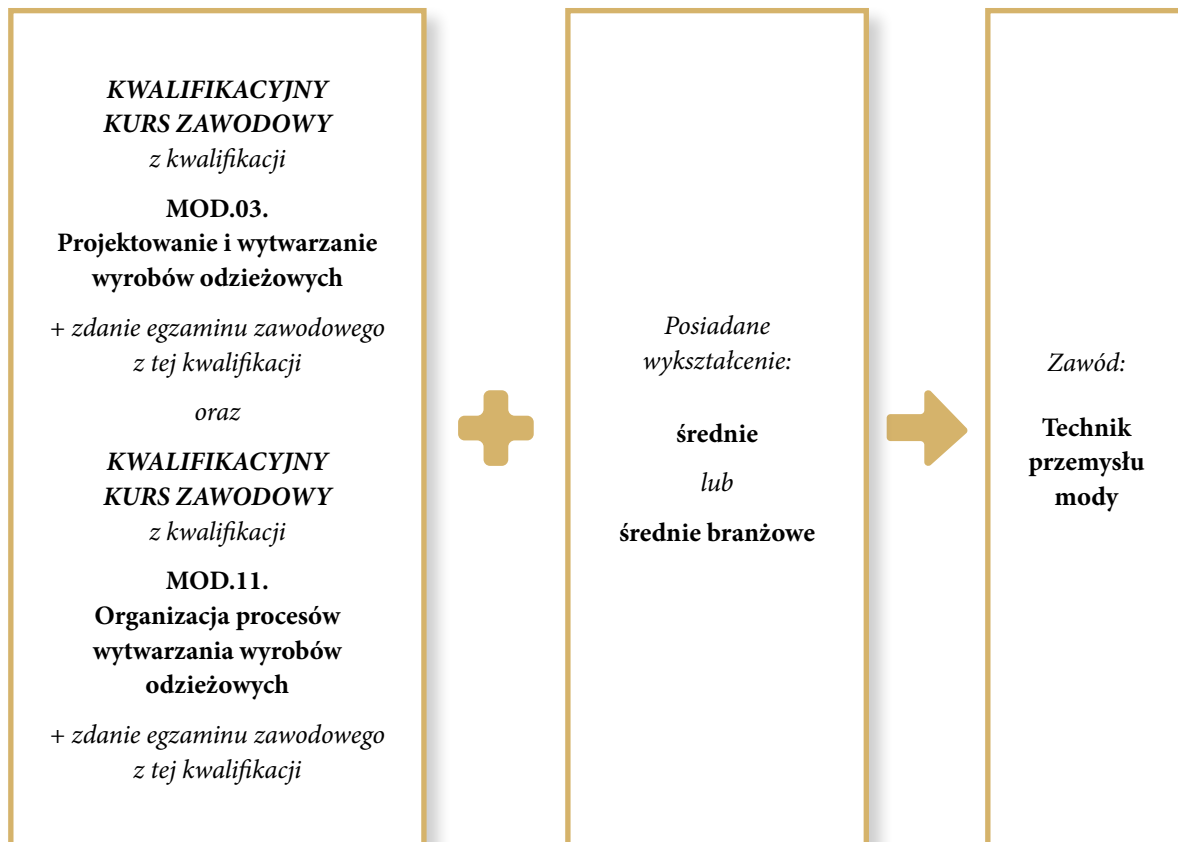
KWALIFIKACYJNY KURS ZAWODOWY
z kwalifikacji

MOD.03.
Projektowanie i wytwarzanie wyrobów odzieżowych

+ zdanie egzaminu zawodowego z tej kwalifikacji

oraz

KWALIFIKACYJNY KURS ZAWODOWY
z kwalifikacji

MOD.11.
Organizacja procesów wytwarzania wyrobów odzieżowych

+ zdanie egzaminu zawodowego z tej kwalifikacji

Posiadane wykształcenie:

średnie

lub

średnie branżowe

Zawód:

Technik przemysłu mody